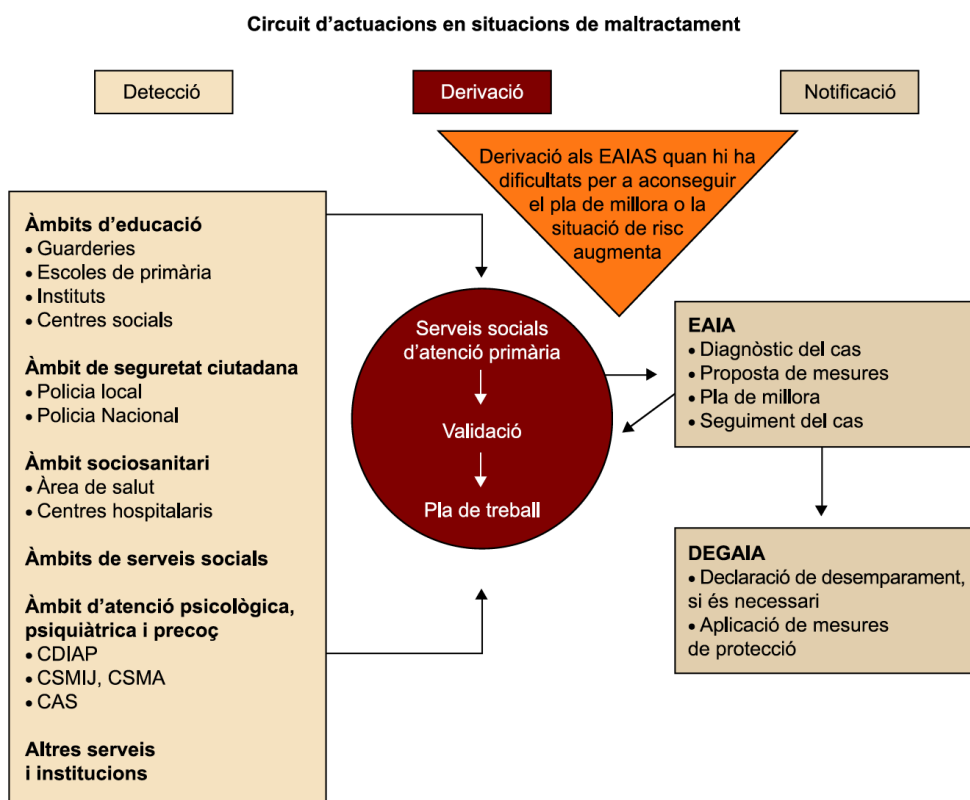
Circuit d'actuacions en situacions de maltractament

Detecció

Derivació

Notificació

Derivació als EAIAS quan hi ha dificultats per a aconseguir el pla de millora o la situació de risc augmenta

Àmbits d'educació
• Guarderies
• Escoles de primària
• Instituts
• Centres socials

Àmbit de seguretat ciutadana
• Policia local
• Policia Nacional

Àmbit sociosanitari
• Àrea de salut
• Centres hospitalaris

Àmbits de serveis socials

Àmbit d'atenció psicològica, psiquiàtrica i precoç
• CDIAP
• CSMIJ, CSMA
• CAS

Altres serveis i institucions

Serveis socials d'atenció primària

Validació

Pla de treball

EAIA
• Diagnòstic del cas
• Proposta de mesures
• Pla de millora
• Seguiment del cas

DEGAIA
• Declaració de desemparament, si és necessari
• Aplicació de mesures de protecció